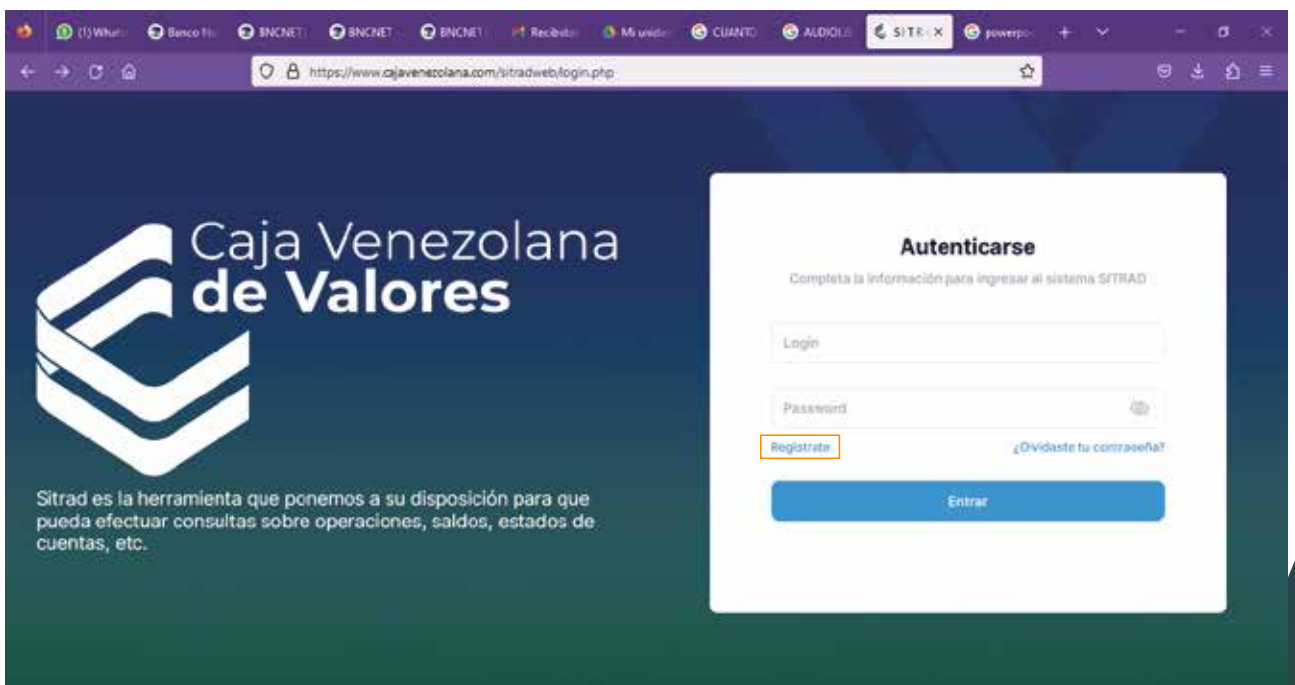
(1) What | Banco N | BNCNET | BNCNET | BNCNET | Recibidos | Mi unidad | CUANTO | AUDIOL | SITR | powerpo

https://www.cajavenezolana.com/sitradweb/login.php

Caja Venezolana de Valores

Sitrad es la herramienta que ponemos a su disposición para que pueda efectuar consultas sobre operaciones, saldos, estados de cuentas, etc.

Autenticarse

Completa la información para ingresar al sistema SITRAD

Login

Password

Registrate

¿Olvidaste tu contraseña?

Entrar